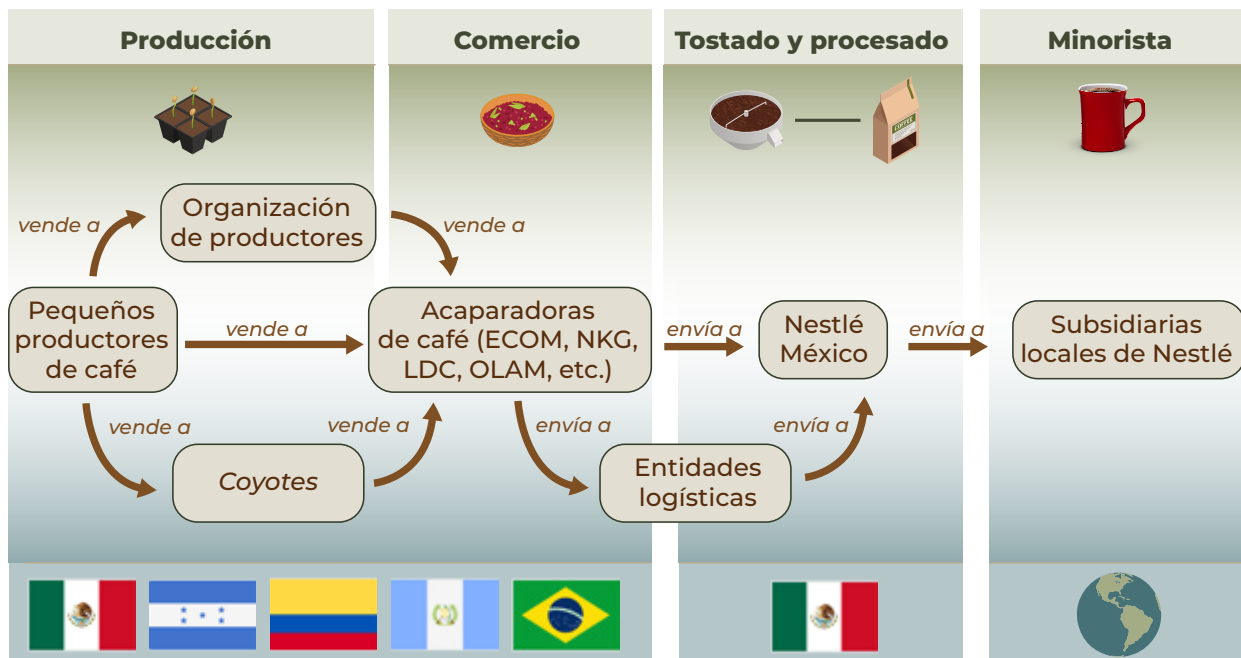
Producción

Comercio

Tostado y procesado

Minorista

vende a

Organización de productores

vende a

Pequeños productores de café

vende a

Acaparadoras de café (ECOM, NKG, LDC, OLAM, etc.)

envía a

Nestlé México

envía a

Subsidiarias locales de Nestlé

vende a

vende a

envía a

envía a

Coyotes

Entidades logísticas

COFFEE